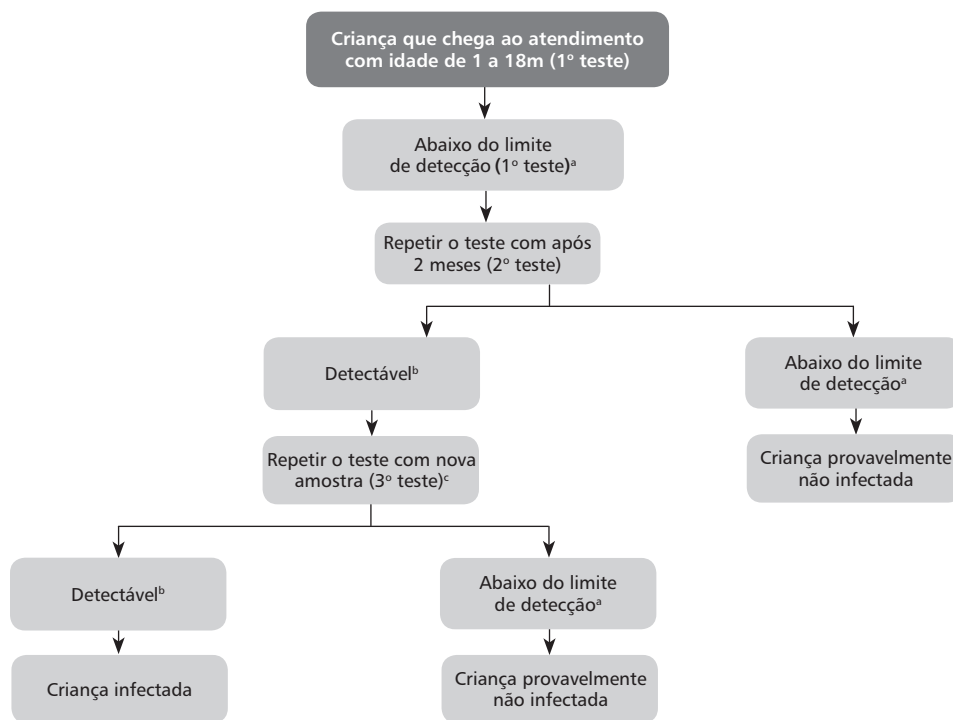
Criança que chega ao atendimento com idade de 1 a 18m (1º teste)

Abaixo do limite de detecção (1º teste)$^{a}$

Repetir o teste com após 2 meses (2º teste)

Detectável$^{b}$

Abaixo do limite de detecção$^{a}$

Repetir o teste com nova amostra (3º teste)$^{c}$

Criança provavelmente não infectada

Detectável$^{b}$

Abaixo do limite de detecção$^{a}$

Criança infectada

Criança provavelmente não infectada